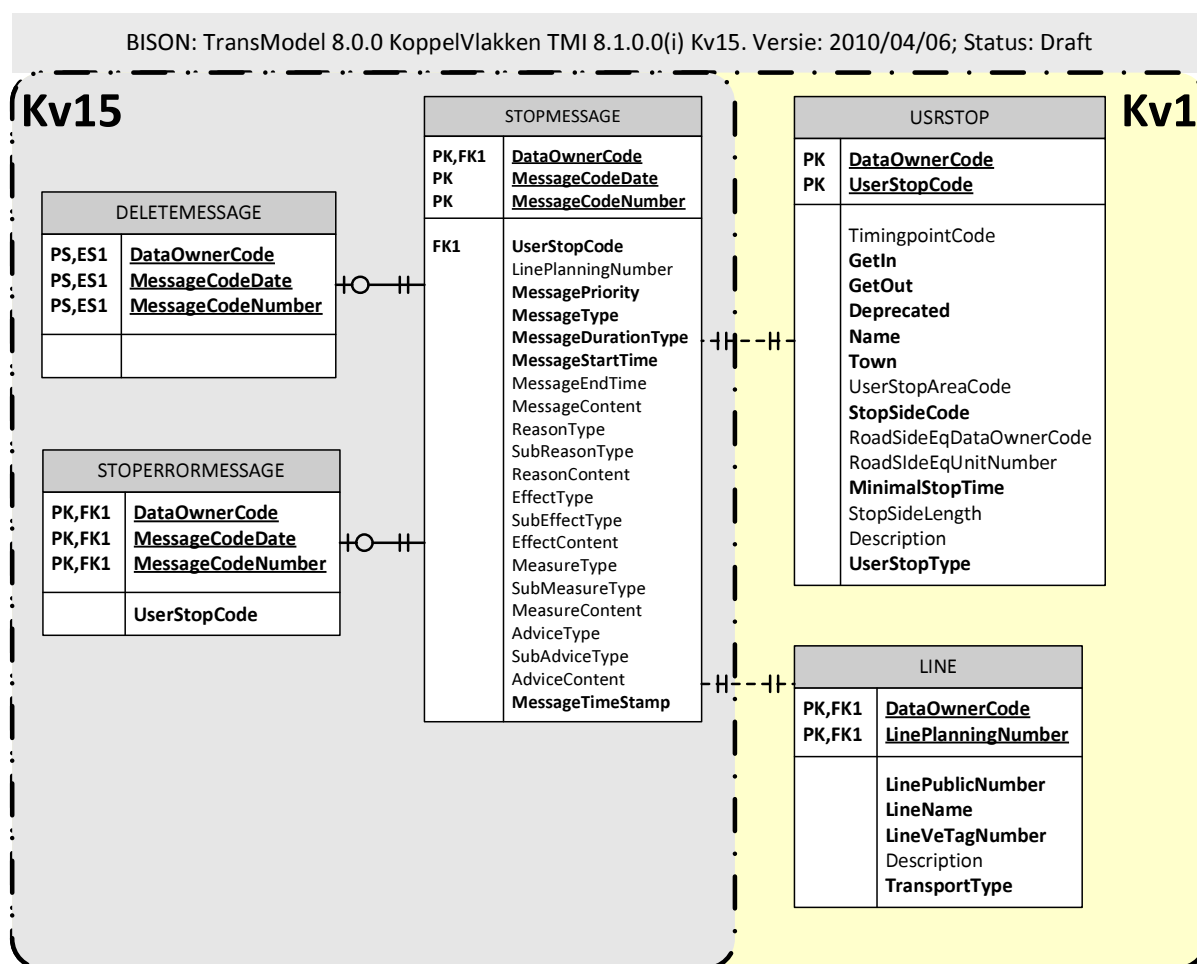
BISON: TransModel 8.0.0 KoppelVlakken TMI 8.1.0.0(i) Kv15. Versie: 2010/04/06; Status: Draft

Kv15

Kv1

STOPMESSAGE

| | |
|---|---|
| PK,FK1 | DataOwnerCode |
| PK | MessageCodeDate |
| PK | MessageCodeNumber |
| FK1 | UserStopCode |
| | LinePlanningNumber |
| | MessagePriority |
| | MessageType |
| | MessageDurationType |
| | MessageStartTime |
| | MessageEndTime |
| | MessageContent |
| | ReasonType |
| | SubReasonType |
| | ReasonContent |
| | EffectType |
| | SubEffectType |
| | EffectContent |
| | MeasureType |
| | SubMeasureType |
| | MeasureContent |
| | AdviceType |
| | SubAdviceType |
| | AdviceContent |
| | MessageTimeStamp |

DELETEMESSAGE

| | |
|---|---|
| PS,ES1 | DataOwnerCode |
| PS,ES1 | MessageCodeDate |
| PS,ES1 | MessageCodeNumber |
| | |

STOPERRORMESSAGE

| | |
|---|---|
| PK,FK1 | DataOwnerCode |
| PK,FK1 | MessageCodeDate |
| PK,FK1 | MessageCodeNumber |
| | UserStopCode |

USRSTOP

| | |
|---|---|
| PK | DataOwnerCode |
| PK | UserStopCode |
| | TimingpointCode |
| | GetIn |
| | GetOut |
| | Deprecated |
| | Name |
| | Town |
| | UserStopAreaCode |
| | StopSideCode |
| | RoadSideEqDataOwnerCode |
| | RoadSIdeEqUnitNumber |
| | MinimalStopTime |
| | StopSideLength |
| | Description |
| | UserStopType |

LINE

| | |
|---|---|
| PK,FK1 | DataOwnerCode |
| PK,FK1 | LinePlanningNumber |
| | LinePublicNumber |
| | LineName |
| | LineVeTagNumber |
| | Description |
| | TransportType |